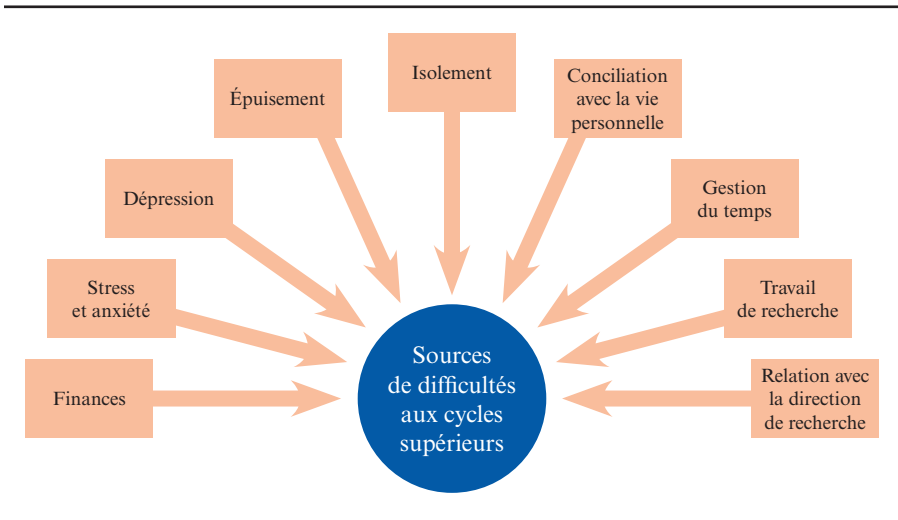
Isolement

Épuisement

Conciliation avec la vie personnelle

Dépression

Gestion du temps

Stress et anxiété

Travail de recherche

Finances

Sources de difficultés aux cycles supérieurs

Relation avec la direction de recherche